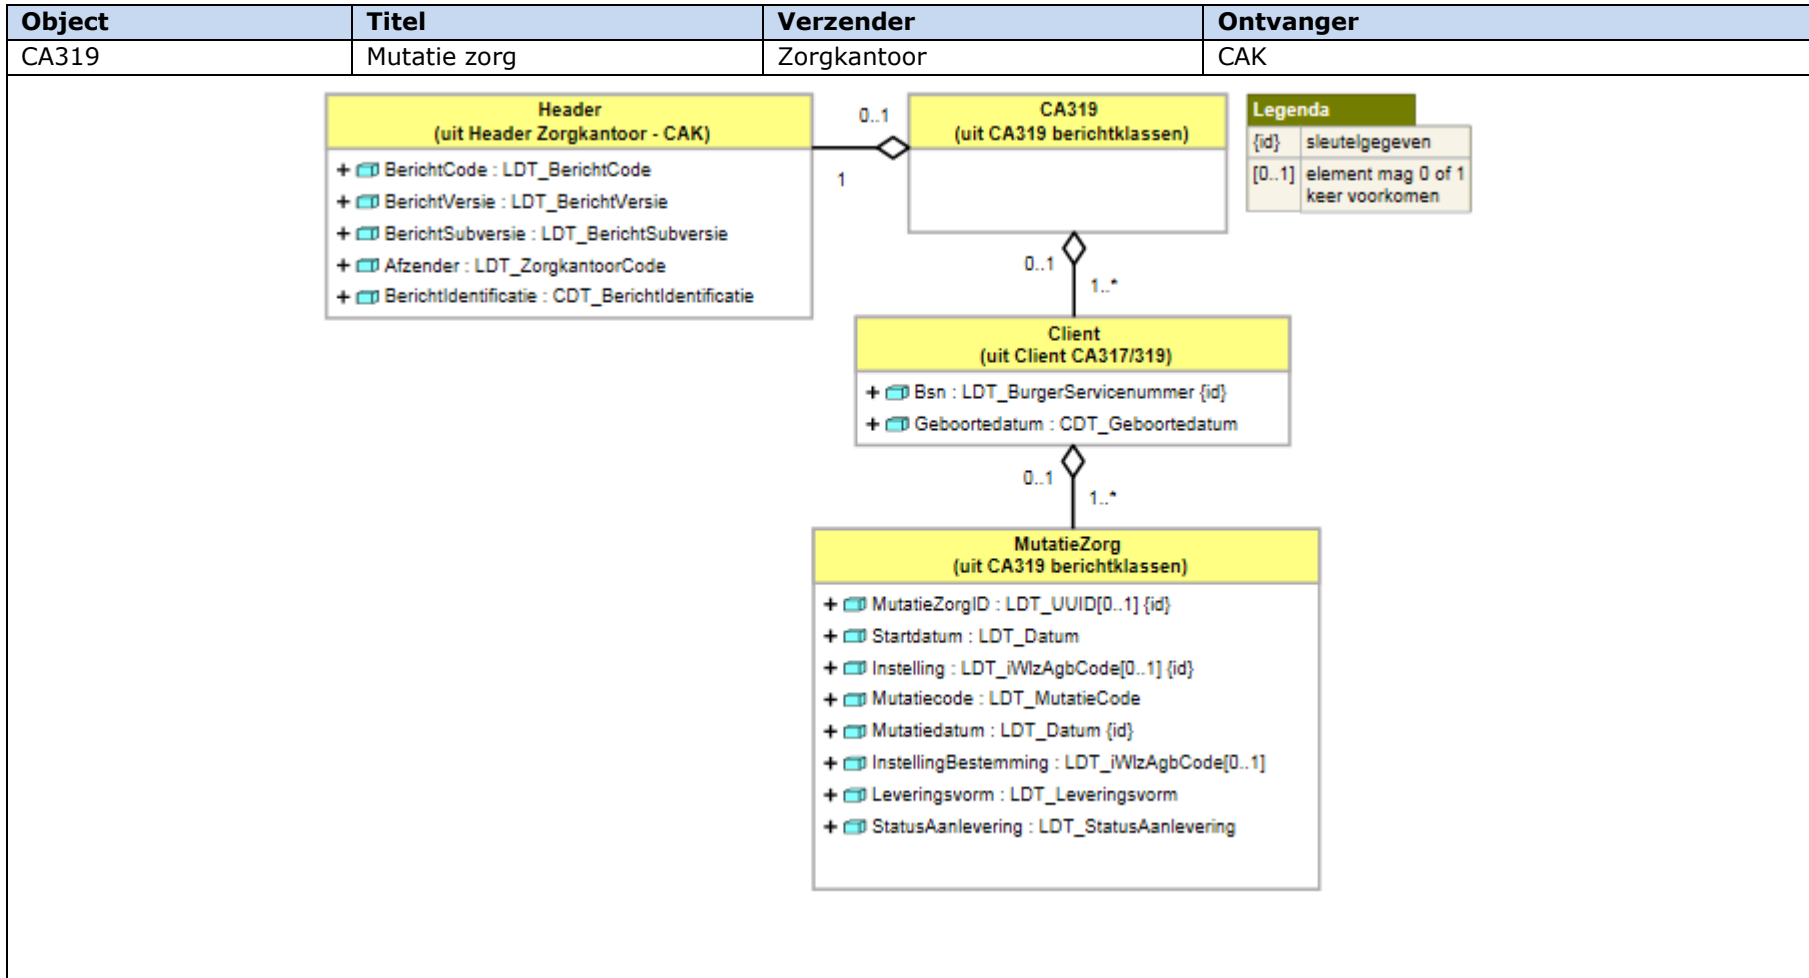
| Object | Titel | Verzender | Ontvanger |
|---|---|---|---|
| CA319 | Mutatie zorg | Zorgkantoor | CAK |

Header
(uit Header Zorgkantoor - CAK)

+ BerichtCode : LDT_BerichtCode
+ BerichtVersie : LDT_BerichtVersie
+ BerichtSubversie : LDT_BerichtSubversie
+ Afzender : LDT_ZorgkantoorCode
+ BerichtIdentificatie : CDT_BerichtIdentificatie

0..1

1

CA319
(uit CA319 berichtklassen)

Legenda

| {id} | sleutelgegeven |
|---|---|
| [0..1] | element mag 0 of 1 keer voorkomen |

0..1

1..*

Client
(uit Client CA317/319)

+ Bsn : LDT_BurgerServicenummer {id}
+ Geboortedatum : CDT_Geboortedatum

0..1

1..*

MutatieZorg
(uit CA319 berichtklassen)

+ MutatieZorgID : LDT_UUID[0..1] {id}
+ Startdatum : LDT_Datum
+ Instelling : LDT_iWlzAgbCode[0..1] {id}
+ Mutatiecode : LDT_MutatieCode
+ Mutatiedatum : LDT_Datum {id}
+ InstellingBestemming : LDT_iWlzAgbCode[0..1]
+ Leveringsvorm : LDT_Leveringsvorm
+ StatusAanlevering : LDT_StatusAanlevering